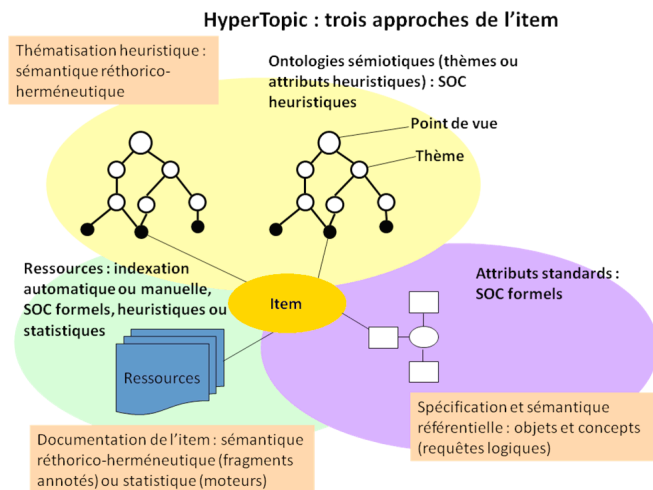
HyperTopic : trois approches de l'item

Thématisation heuristique : sémantique réthorico-herméneutique

Ontologies sémiotiques (thèmes ou attributs heuristiques) : SOC heuristiques

Point de vue

Thème

Ressources : indexation automatique ou manuelle, SOC formels, heuristiques ou statistiques

Item

Attributs standards : SOC formels

Ressources

Spécification et sémantique référentielle : objets et concepts (requêtes logiques)

Documentation de l'item : sémantique réthorico-herméneutique (fragments annotés) ou statistique (moteurs)